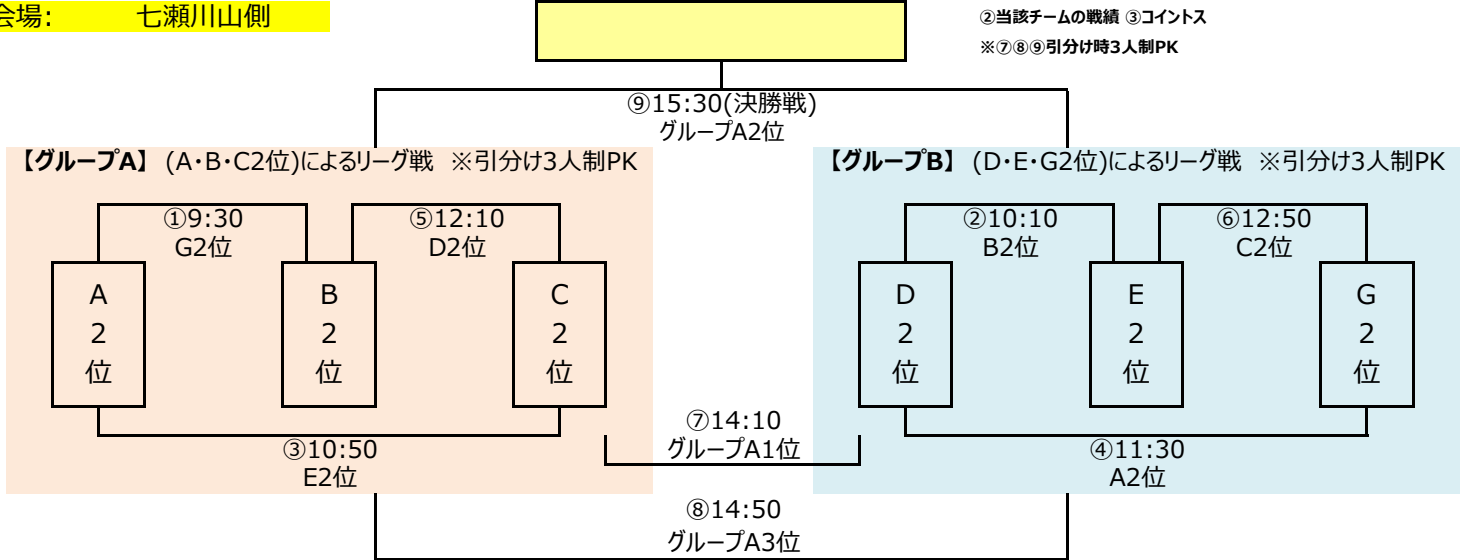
会場: 七瀬川山側

②当該チームの戦績 ③コイントス
※⑦⑧⑨引分け時3人制PK

⑨15:30(決勝戦)
グループA2位

【グループA】(A・B・C2位)によるリーグ戦 ※引分け3人制PK

①9:30
G2位

⑤12:10
D2位

A
2
位

B
2
位

C
2
位

③10:50
E2位

【グループB】(D・E・G2位)によるリーグ戦 ※引分け3人制PK

②10:10
B2位

⑥12:50
C2位

D
2
位

E
2
位

G
2
位

④11:30
A2位

⑦14:10
グループA1位

⑧14:50
グループA3位